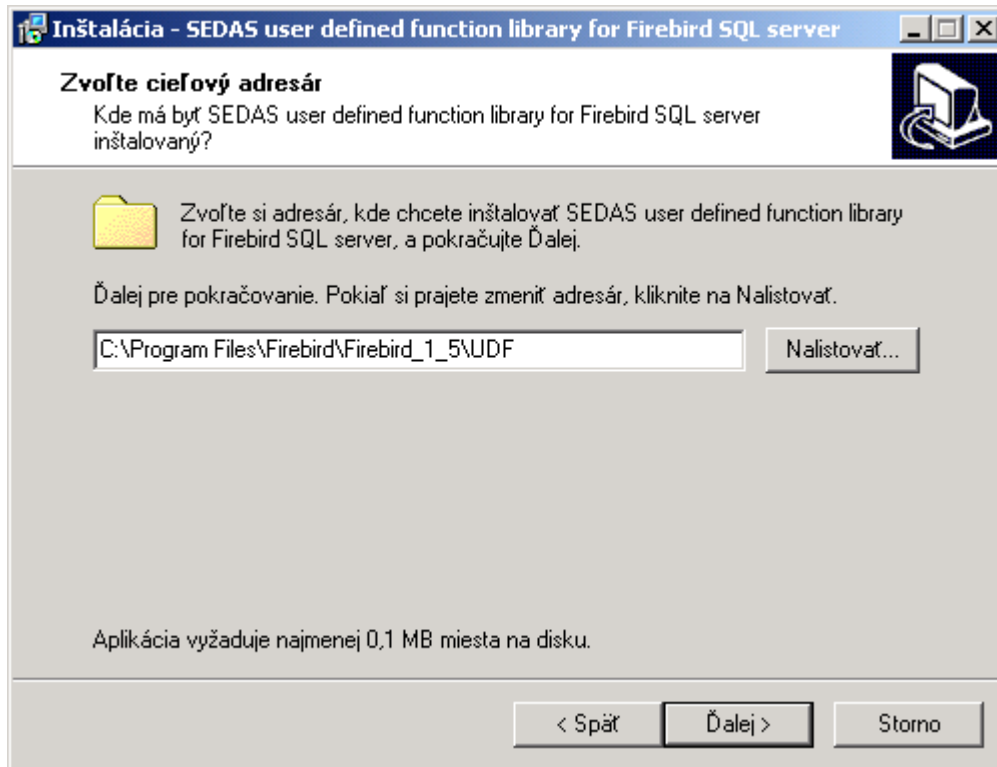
Inštalácia - SEDAS user defined function library for Firebird SQL server

Zvoľte cieľový adresár

Kde má byť SEDAS user defined function library for Firebird SQL server inštalovaný?

Zvoľte si adresár, kde chcete inštalovať SEDAS user defined function library for Firebird SQL server, a pokračujte Ďalej.

Ďalej pre pokračovanie. Pokiaľ si prajete zmeniť adresár, kliknite na Nalistovať.

C:\Program Files\Firebird\Firebird_1_5\UDF

Nalistovať...

Aplikácia vyžaduje najmenej 0,1 MB miesta na disku.

< Späť

Ďalej >

Storno